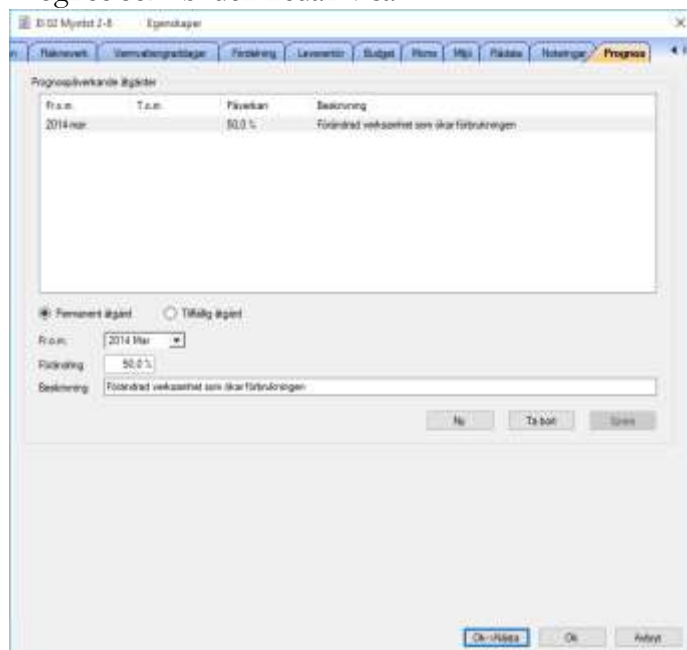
El 02 Myntet 2-8 Egenskaper

Räkneverk | Varmvattengradddagar | Fördelning | Leverantör | Budget | Moms | Miljö | Påtdata | Noteringar | Prognos

Prognospåverkande åtgärder

| Fr.o.m. | T.o.m. | Påverkan | Beskrivning |
|---|---|---|---|
| 2014-mar | | 50,0 % | Förändrad verksamhet som ökar förbrukningen |

Permanent åtgärd   Tillfällig åtgärd

Fr.o.m. 2014 Mar

Förändring 50,0 %

Beskrivning Förändrad verksamhet som ökar förbrukningen

Ny   Ta bort   Spara

Ok+Nästa   Ok   Avbryt